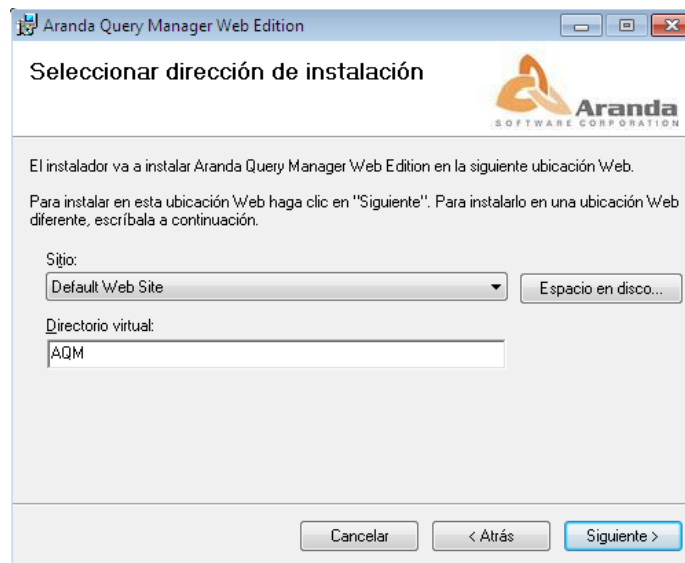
Aranda Query Manager Web Edition

Seleccionar dirección de instalación

Aranda
SOFTWARE CORPORATION

El instalador va a instalar Aranda Query Manager Web Edition en la siguiente ubicación Web.

Para instalar en esta ubicación Web haga clic en "Siguiente". Para instalarlo en una ubicación Web diferente, escríbala a continuación.

Sitio:

Default Web Site

Espacio en disco...

Directorio virtual:

AQM

Cancelar

< Atrás

Siguiente >